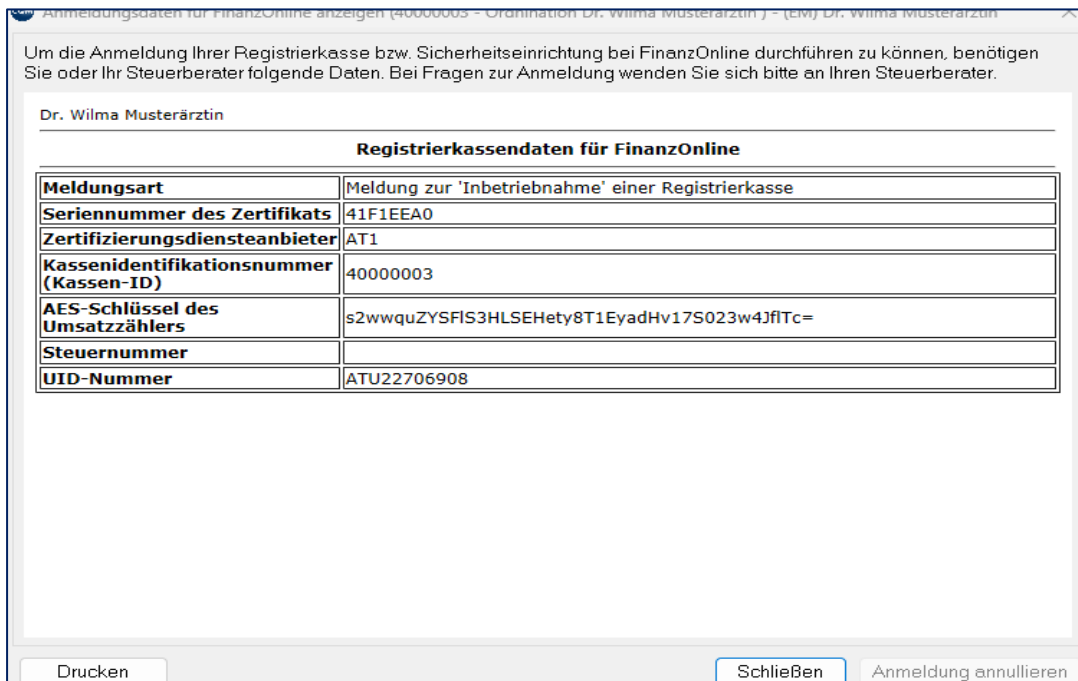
Anmeldungsdaten für FinanzOnline anzeigen (40000003 - Ordination Dr. Wilma Musterärztin ) - (EM) Dr. Wilma Musterärztin

Um die Anmeldung Ihrer Registrierkasse bzw. Sicherheitseinrichtung bei FinanzOnline durchführen zu können, benötigen Sie oder Ihr Steuerberater folgende Daten. Bei Fragen zur Anmeldung wenden Sie sich bitte an Ihren Steuerberater.

Dr. Wilma Musterärztin

Registrierkassendaten für FinanzOnline

| | |
|---|---|
| Meldungsart | Meldung zur 'Inbetriebnahme' einer Registrierkasse |
| Seriennummer des Zertifikats | 41F1EEA0 |
| Zertifizierungsdiensteanbieter | AT1 |
| Kassenidentifikationsnummer (Kassen-ID) | 40000003 |
| AES-Schlüssel des Umsatzzählers | s2wwquZYSFlS3HLSEHety8T1EyadHv17S023w4JflTc= |
| Steuernummer | |
| UID-Nummer | ATU22706908 |

Drucken

Schließen

Anmeldung annullieren